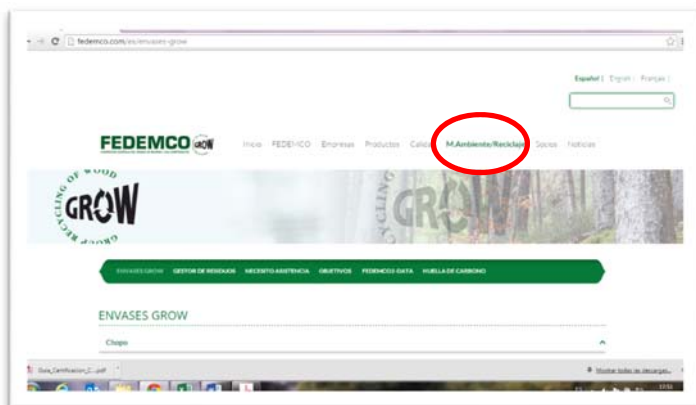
fedemco.com/es/envases-grow

Español | English | Français |

FEDEMCO GROW

Inicio FEDEMCO Empresas Productos Calidad M.Ambiente/Reciclaje Socios Noticias

GROUP RECYCLING OF WOOD GROW

GROW

ENVASES GROW GESTOR DE RESIDUOS RECENTO ASISTENCIA OBJETIVOS FEDEMCO DATA HUELLA DE CARBONO

ENVASES GROW

Chopo

Guia_Certificacion_C....pdf

Mostrar todas las descargas...